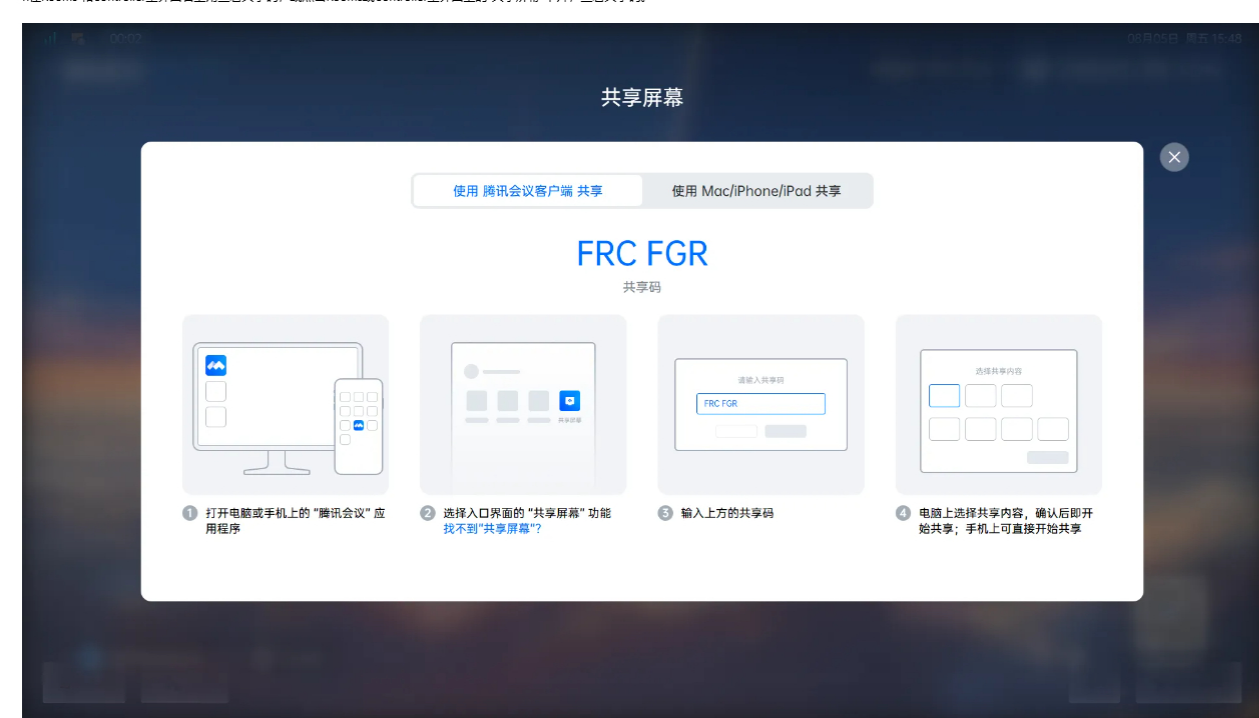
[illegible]

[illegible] 08月05日 周五 15:48

共享屏幕

使用 腾讯会议客户端 共享 | 使用 Mac/iPhone/iPad 共享

FRC FGR

共享码

请输入共享码

FRC FGR

选择共享内容

1 打开电脑或手机上的 "腾讯会议" 应用程序

2 选择入口界面的 "共享屏幕" 功能
找不到"共享屏幕"?

3 输入上方的共享码

4 电脑上选择共享内容，确认后即开始共享；手机上可直接开始共享